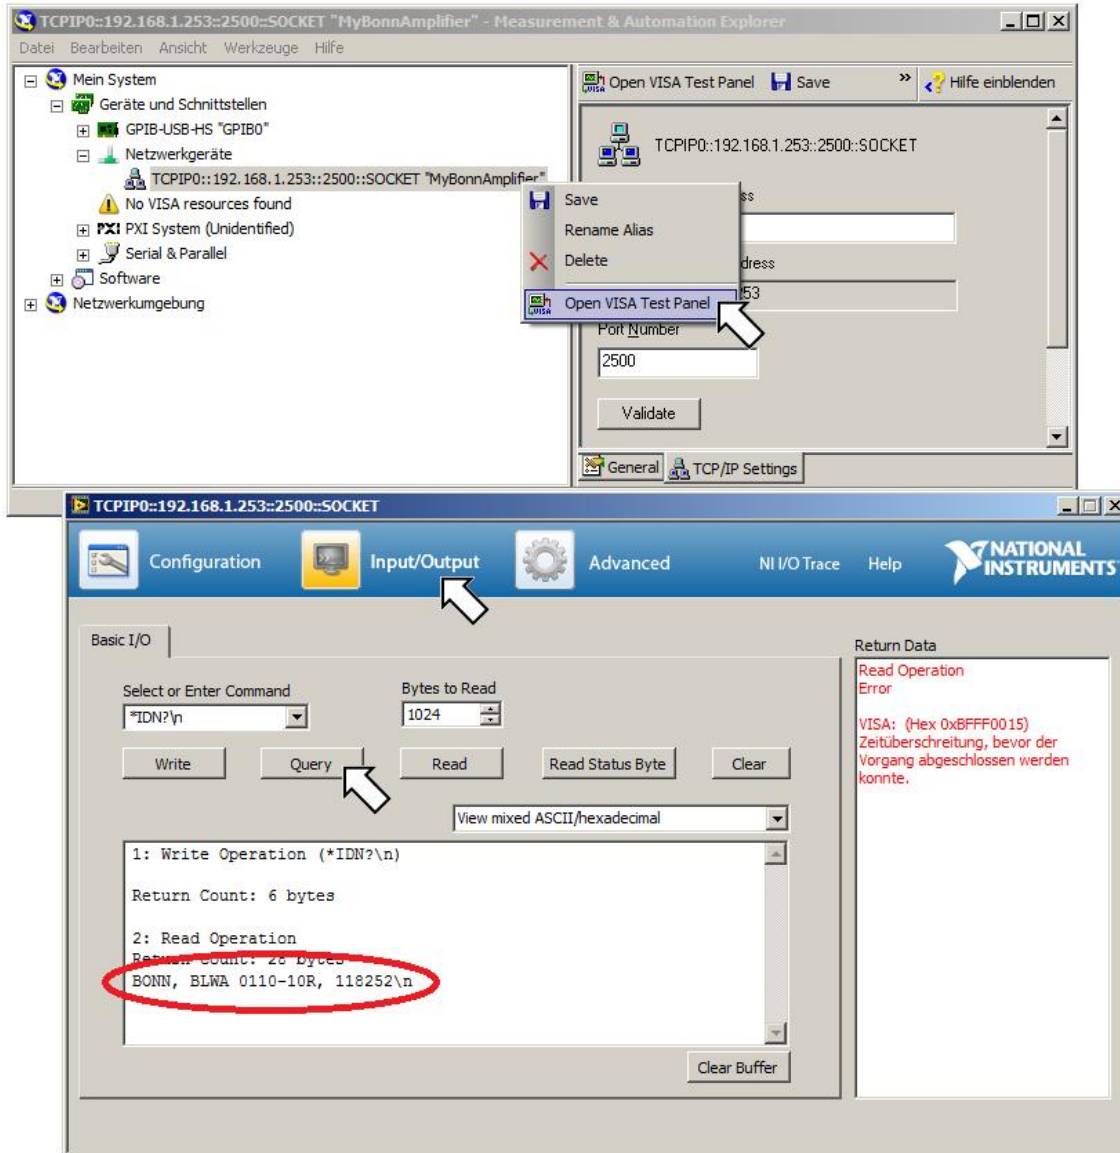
TCPIP0::192.168.1.253::2500::SOCKET "MyBonnAmplifier" - Measurement & Automation Explorer

Datei Bearbeiten Ansicht Werkzeuge Hilfe

Mein System
Geräte und Schnittstellen
GPIB-USB-HS "GPIB0"
Netzwerkgeräte
TCPIP0::192.168.1.253::2500::SOCKET "MyBonnAmplifier"
No VISA resources found
PXI System (Unidentified)
Serial & Parallel
Software
Netzwerkumgebung

Open VISA Test Panel Save » Hilfe einblenden

TCPIP0::192.168.1.253::2500::SOCKET

Save
Rename Alias
Delete
Open VISA Test Panel

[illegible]ss
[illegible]dress
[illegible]53
Port Number
2500
Validate

General TCP/IP Settings

TCPIP0::192.168.1.253::2500::SOCKET

Configuration Input/Output Advanced NI I/O Trace Help NATIONAL INSTRUMENTS

Basic I/O

Select or Enter Command
*IDN?\n
Bytes to Read
1024

Write Query Read Read Status Byte Clear

View mixed ASCII/hexadecimal

1: Write Operation (*IDN?\n)

Return Count: 6 bytes

2: Read Operation
Return Count: 28 bytes
BONN, BLWA 0110-10R, 118252\n

Clear Buffer

Return Data
Read Operation
Error

VISA: (Hex 0xBFFF0015) Zeitüberschreitung, bevor der Vorgang abgeschlossen werden konnte.